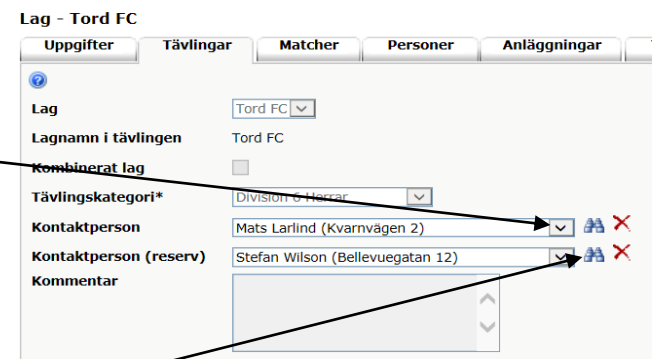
Lag - Tord FC

Uppgifter | Tävlingar | Matcher | Personer | Anläggningar

Lag	Tord FC
Lagnamn i tävlingen	Tord FC
Kombinerat lag
Tävlingskategori*	Division 6 Herrar
Kontaktperson	Mats Larlind (Kvarnvägen 2)
Kontaktperson (reserv)	Stefan Wilson (Bellevuegatan 12)
Kommentar